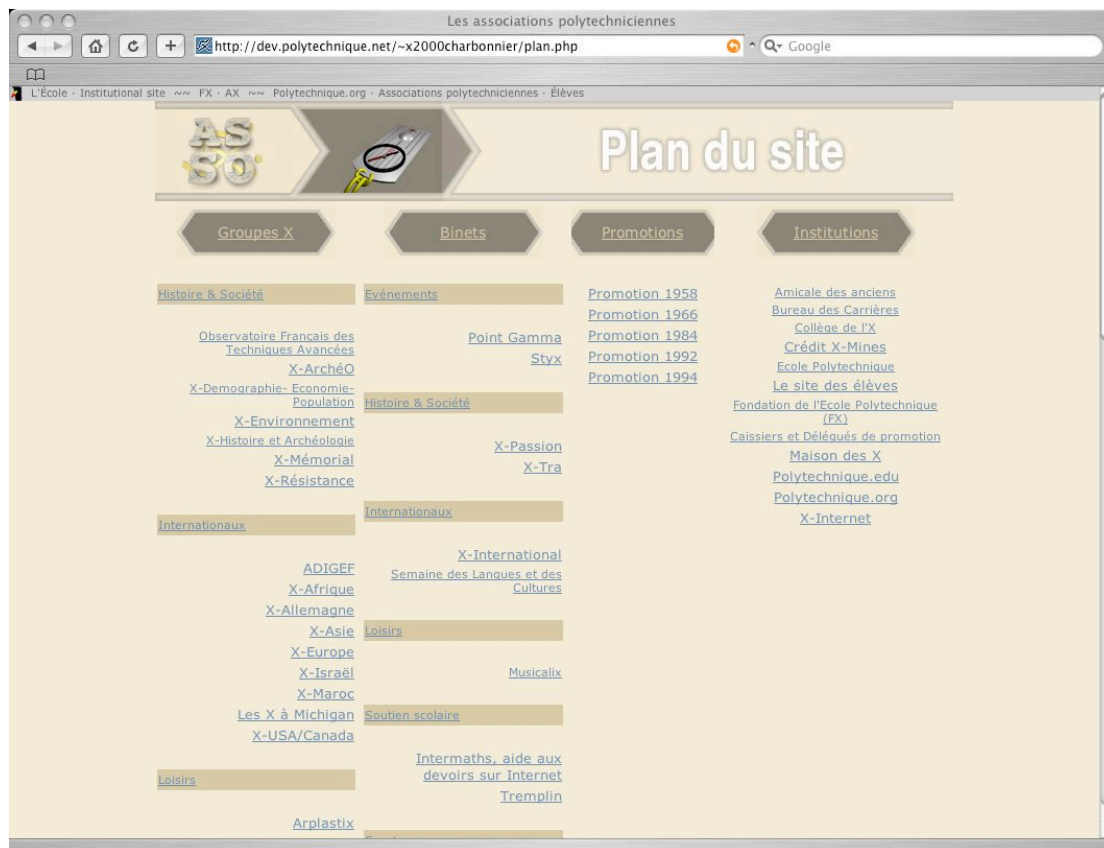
Les associations polytechniciennes

http://dev.polytechnique.net/~x2000charbonnier/plan.php

Google

L'École · Institutional site ~~ FX · AX ~~ Polytechnique.org · Associations polytechniciennes · Élèves

AS SO

Plan du site

Groupes X

Binets

Promotions

Institutions

Histoire & Société

Observatoire Francais des Techniques Avancées

X-ArchéO

X-Demographie- Economie-Population

X-Environnement

X-Histoire et Archéologie

X-Mémorial

X-Résistance

Internationaux

ADIGEF

X-Afrique

X-Allemagne

X-Asie

X-Europe

X-Israël

X-Maroc

Les X à Michigan

X-USA/Canada

Loisirs

Arplastix

Evénements

Point Gamma

Styx

Histoire & Société

X-Passion

X-Tra

Internationaux

X-International

Semaine des Langues et des Cultures

Loisirs

Musicalix

Soutien scolaire

Intermaths, aide aux devoirs sur Internet

Tremplin

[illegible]

Promotion 1958

Promotion 1966

Promotion 1984

Promotion 1992

Promotion 1994

Amicale des anciens

Bureau des Carrières

Collège de l'X

Crédit X-Mines

Ecole Polytechnique

Le site des élèves

Fondation de l'Ecole Polytechnique (FX)

Caissiers et Délégués de promotion

Maison des X

Polytechnique.edu

Polytechnique.org

X-Internet